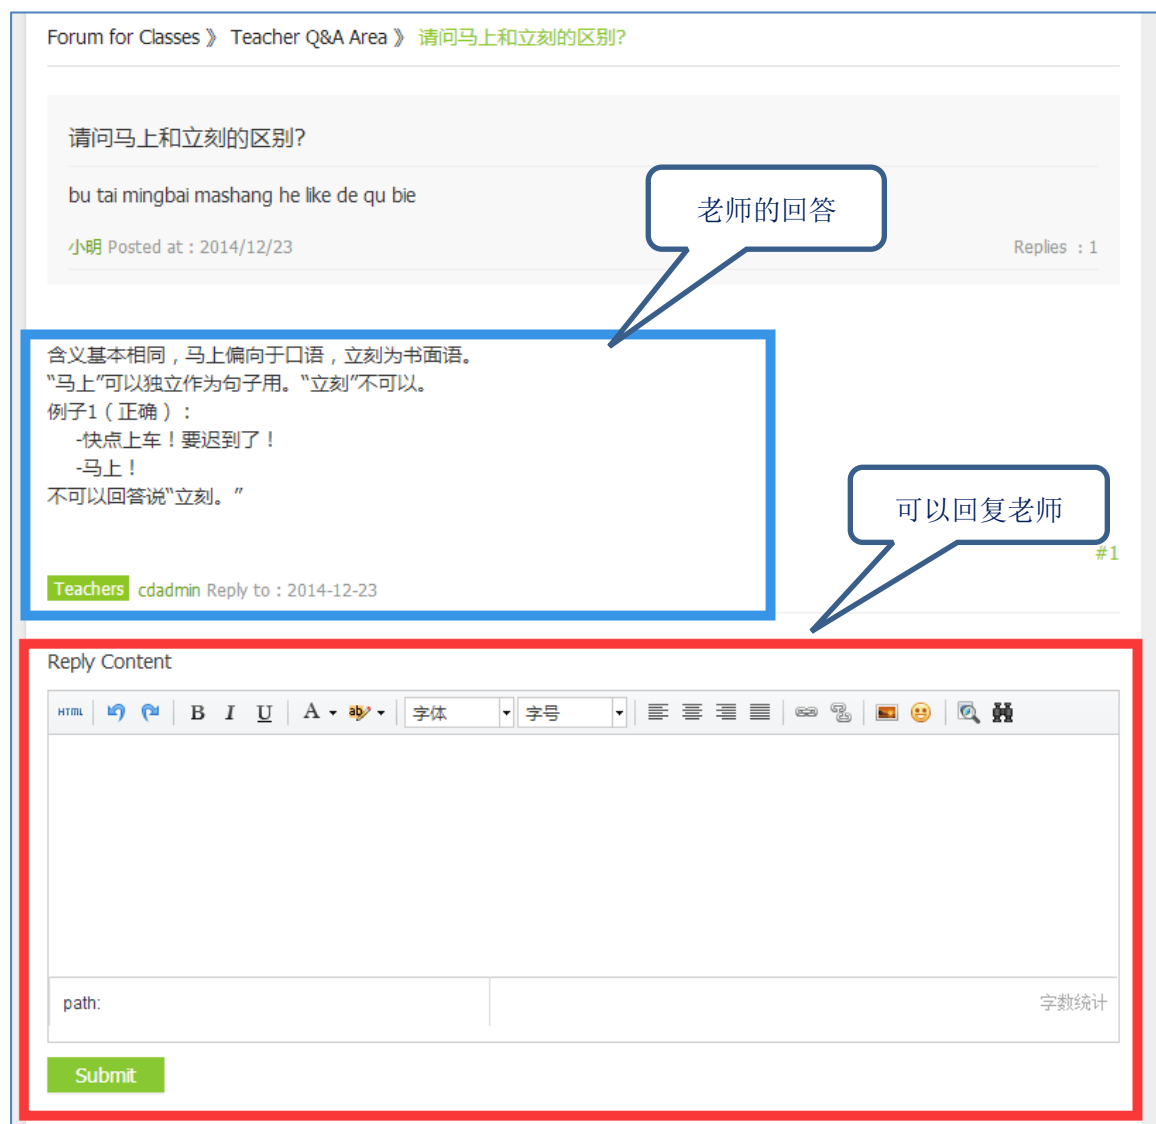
Forum for Classes 》 Teacher Q&A Area 》 请问马上和立刻的区别?

请问马上和立刻的区别?

bu tai mingbai mashang he like de qu bie

老师的回答

小明 Posted at : 2014/12/23

Replies : 1

含义基本相同，马上偏向于口语，立刻为书面语。
"马上"可以独立作为句子用。"立刻"不可以。
例子1（正确）：
-快点上车！要迟到了！
-马上！
不可以回答说"立刻。"

可以回复老师

#1

Teachers cdadmin Reply to : 2014-12-23

Reply Content

HTML B I U A ab 字体 字号

path:

字数统计

Submit